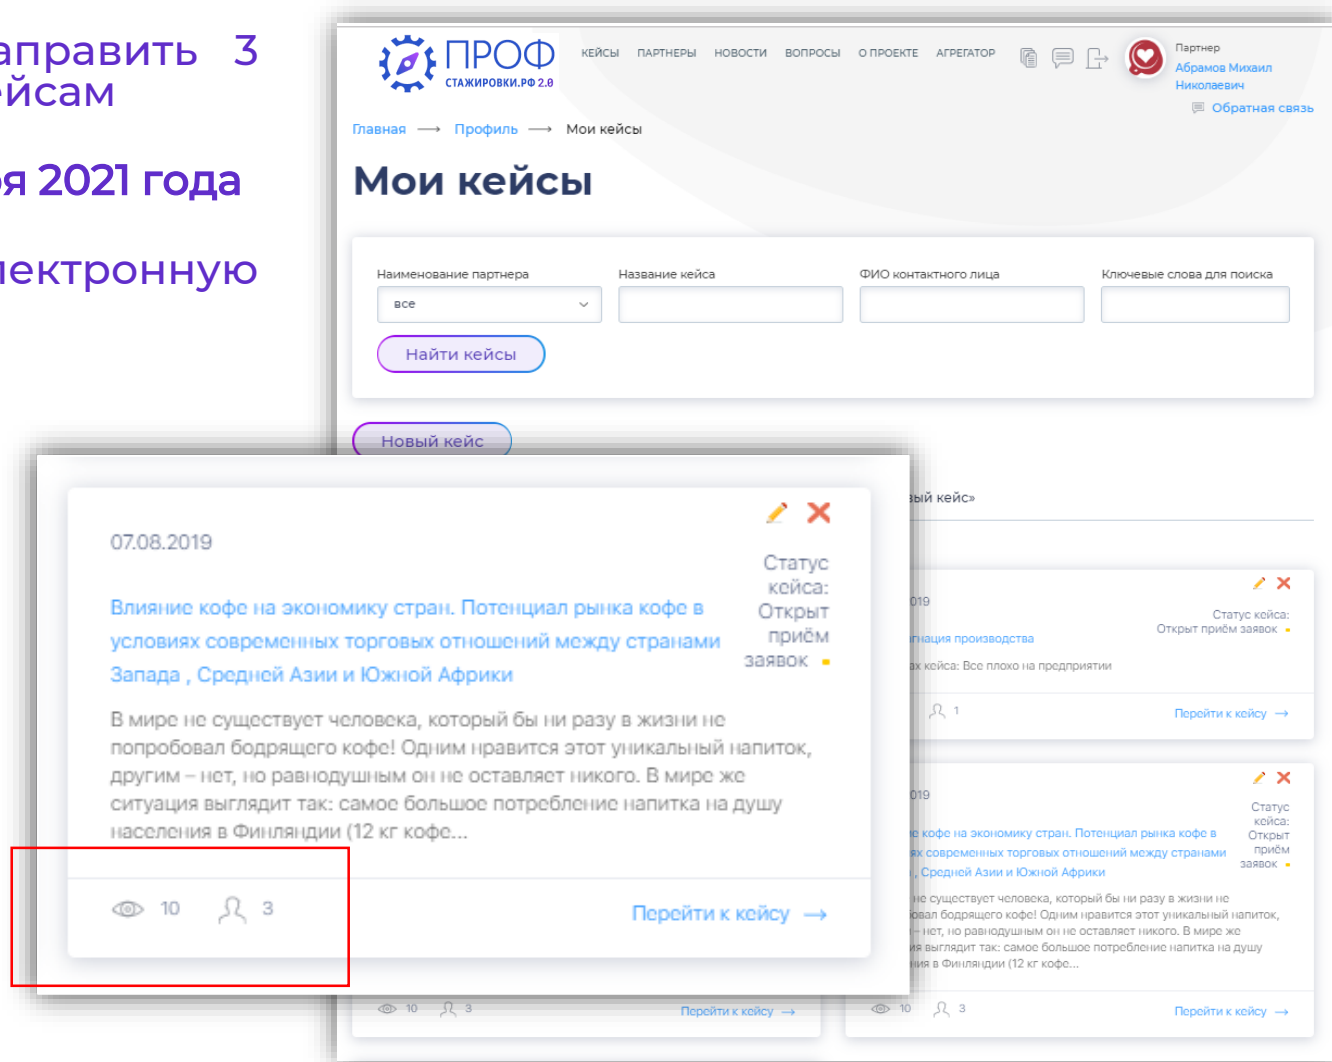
аправить 3
йсам

я 2021 года

лектронную

ПРОФ
СТАЖИРОВКИ.РФ 2.0

КЕЙСЫ ПАРТНЕРЫ НОВОСТИ ВОПРОСЫ О ПРОЕКТЕ АГРЕГАТОР

Партнер
Абрамов Михаил Николаевич
Обратная связь

Главная ⟶ Профиль ⟶ Мои кейсы

Мои кейсы

Наименование партнера
все
Название кейса
ФИО контактного лица
Ключевые слова для поиска

Найти кейсы

Новый кейс

07.08.2019

Статус кейса: Открыт приём заявок

Влияние кофе на экономику стран. Потенциал рынка кофе в условиях современных торговых отношений между странами Запада , Средней Азии и Южной Африки

В мире не существует человека, который бы ни разу в жизни не попробовал бодрящего кофе! Одним нравится этот уникальный напиток, другим – нет, но равнодушным он не оставляет никого. В мире же ситуация выглядит так: самое большое потребление напитка на душу населения в Финляндии (12 кг кофе...

10 3

Перейти к кейсу ⟶

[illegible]ый кейс»

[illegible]019
Статус кейса: Открыт приём заявок
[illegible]нация производства
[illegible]ах кейса: Все плохо на предприятии
1
Перейти к кейсу ⟶

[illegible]019
Статус кейса: Открыт приём заявок
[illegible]е кофе на экономику стран. Потенциал рынка кофе в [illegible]ях современных торговых отношений между странами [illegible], Средней Азии и Южной Африки
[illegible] не существует человека, который бы ни разу в жизни не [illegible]овал бодрящего кофе! Одним нравится этот уникальный напиток, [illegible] – нет, но равнодушным он не оставляет никого. В мире же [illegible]ия выглядит так: самое большое потребление напитка на душу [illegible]ния в Финляндии (12 кг кофе...

10 3
Перейти к кейсу ⟶

10 3
Перейти к кейсу ⟶